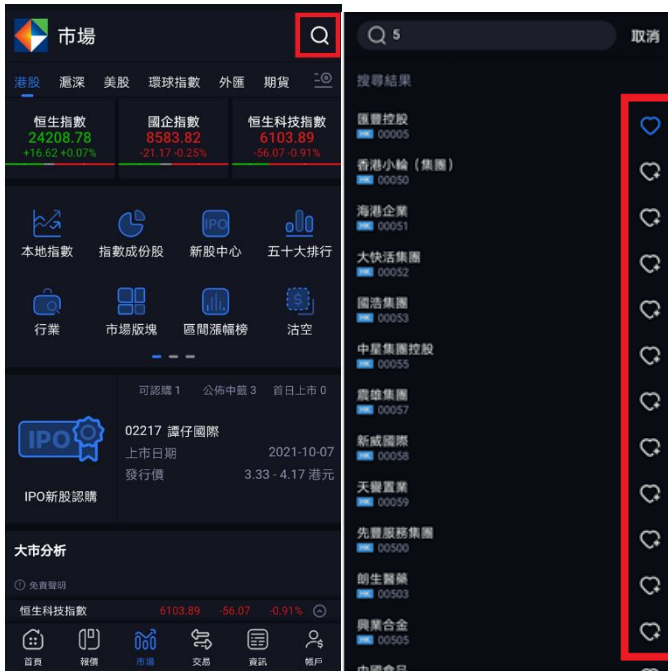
市場

港股 滬深 美股 環球指數 外匯 期貨

| 恒生指數 | 國企指數 | 恒生科技指數 |
|---|---|---|
| 24208.78 | 8583.82 | 6103.89 |
| +16.62 +0.07% | -21.17 -0.25% | -56.07 -0.91% |

本地指數 指數成份股 新股中心 五十大排行

行業 市場版塊 區間漲幅榜 沽空

可認購 1 公佈中籤 3 首日上市 0

IPO

IPO新股認購

02217 譚仔國際
上市日期 2021-10-07
發行價 3.33 - 4.17 港元

大市分析

免責聲明

恒生科技指數 6103.89 -56.07 -0.91%

首頁 報價 市場 交易 資訊 帳戶

5 取消

搜尋結果

匯豐控股 HK 00005
香港小輪（集團） HK 00050
海港企業 HK 00051
大快活集團 HK 00052
國浩集團 HK 00053
中星集團控股 HK 00055
震雄集團 HK 00057
新威國際 HK 00058
天譽置業 HK 00059
先豐服務集團 HK 00500
朗生醫藥 HK 00503
興業合金 HK 00505
中國食品